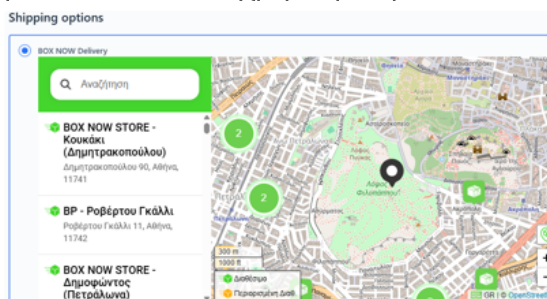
Shipping options

BOX NOW Delivery

Αναζήτηση

BOX NOW STORE - Κουκάκι (Δημητρακοπούλου)
Δημητρακοπούλου 90, Αθήνα, 11741

BP - Ροβέρτου Γκάλλι
Ροβέρτου Γκάλλι 11, Αθήνα, 11742

BOX NOW STORE - Δημοφώντος (Πετράλωνα)

2

2

Λόφος Φιλοπάππου

300 m
1000 ft

Διαθέσιμο
Περιορισμένη Διαθ

GR | © OpenStreet